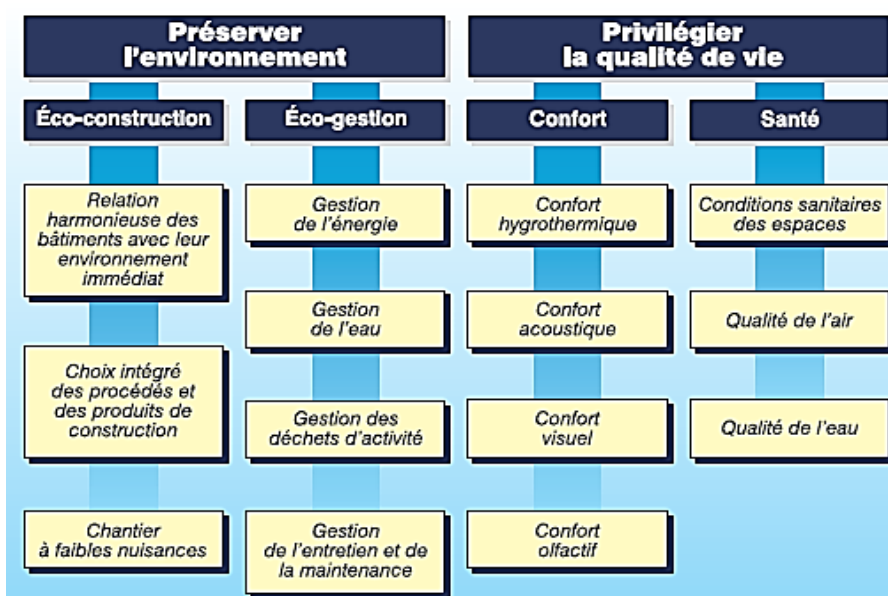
Préserver l'environnement

Privilégier la qualité de vie

Éco-construction

Relation harmonieuse des bâtiments avec leur environnement immédiat

Choix intégré des procédés et des produits de construction

Chantier à faibles nuisances

Éco-gestion

Gestion de l'énergie

Gestion de l'eau

Gestion des déchets d'activité

Gestion de l'entretien et de la maintenance

Confort

Confort hygrothermique

Confort acoustique

Confort visuel

Confort olfactif

Santé

Conditions sanitaires des espaces

Qualité de l'air

Qualité de l'eau